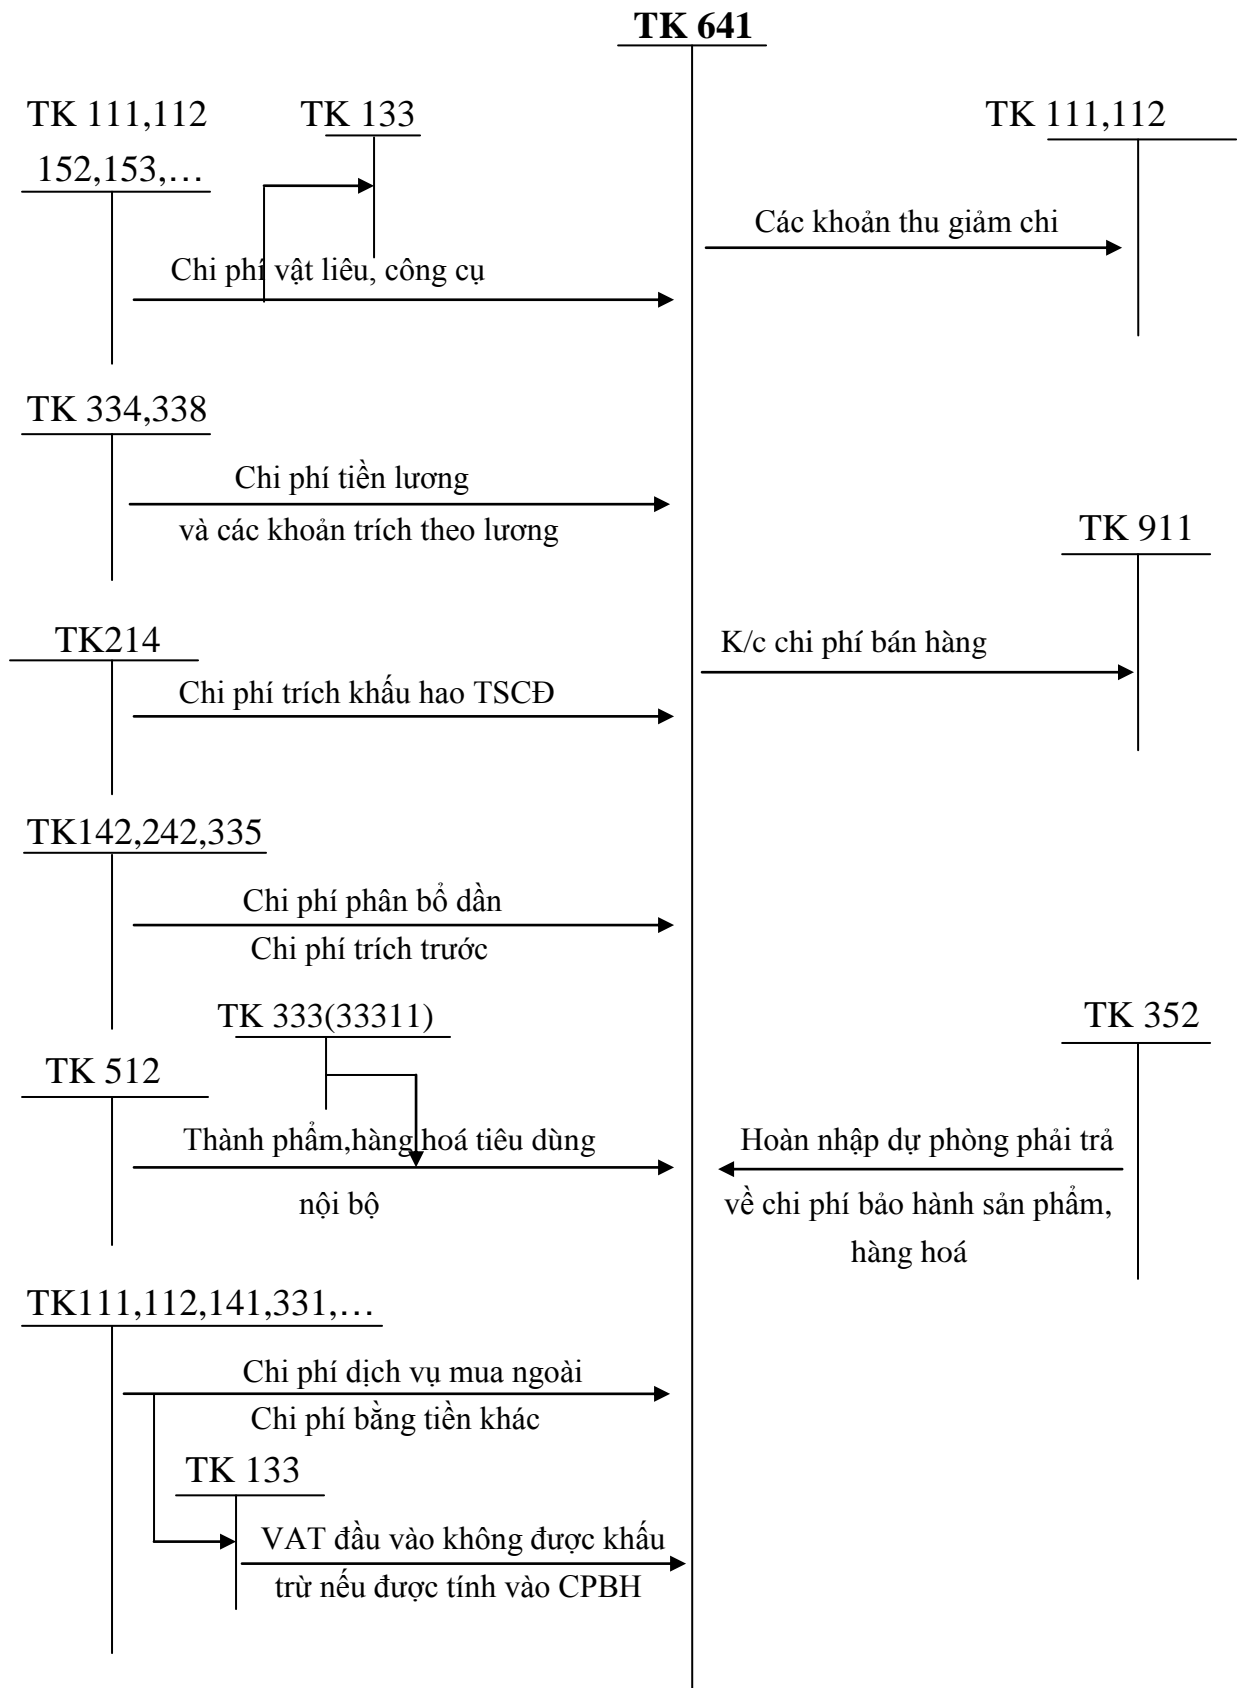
TK 641

TK 111,112
152,153,…

TK 133

TK 111,112

Các khoản thu giảm chi

Chi phí vật liêu, công cụ

TK 334,338

Chi phí tiền lương
và các khoản trích theo lương

TK 911

TK214

K/c chi phí bán hàng

Chi phí trích khấu hao TSCĐ

TK142,242,335

Chi phí phân bổ dần
Chi phí trích trước

TK 333(33311)

TK 352

TK 512

Thành phẩm,hàng hoá tiêu dùng
nội bộ

Hoàn nhập dự phòng phải trả
về chi phí bảo hành sản phẩm,
hàng hoá

TK111,112,141,331,…

Chi phí dịch vụ mua ngoài
Chi phí bằng tiền khác

TK 133

VAT đầu vào không được khấu
trừ nếu được tính vào CPBH